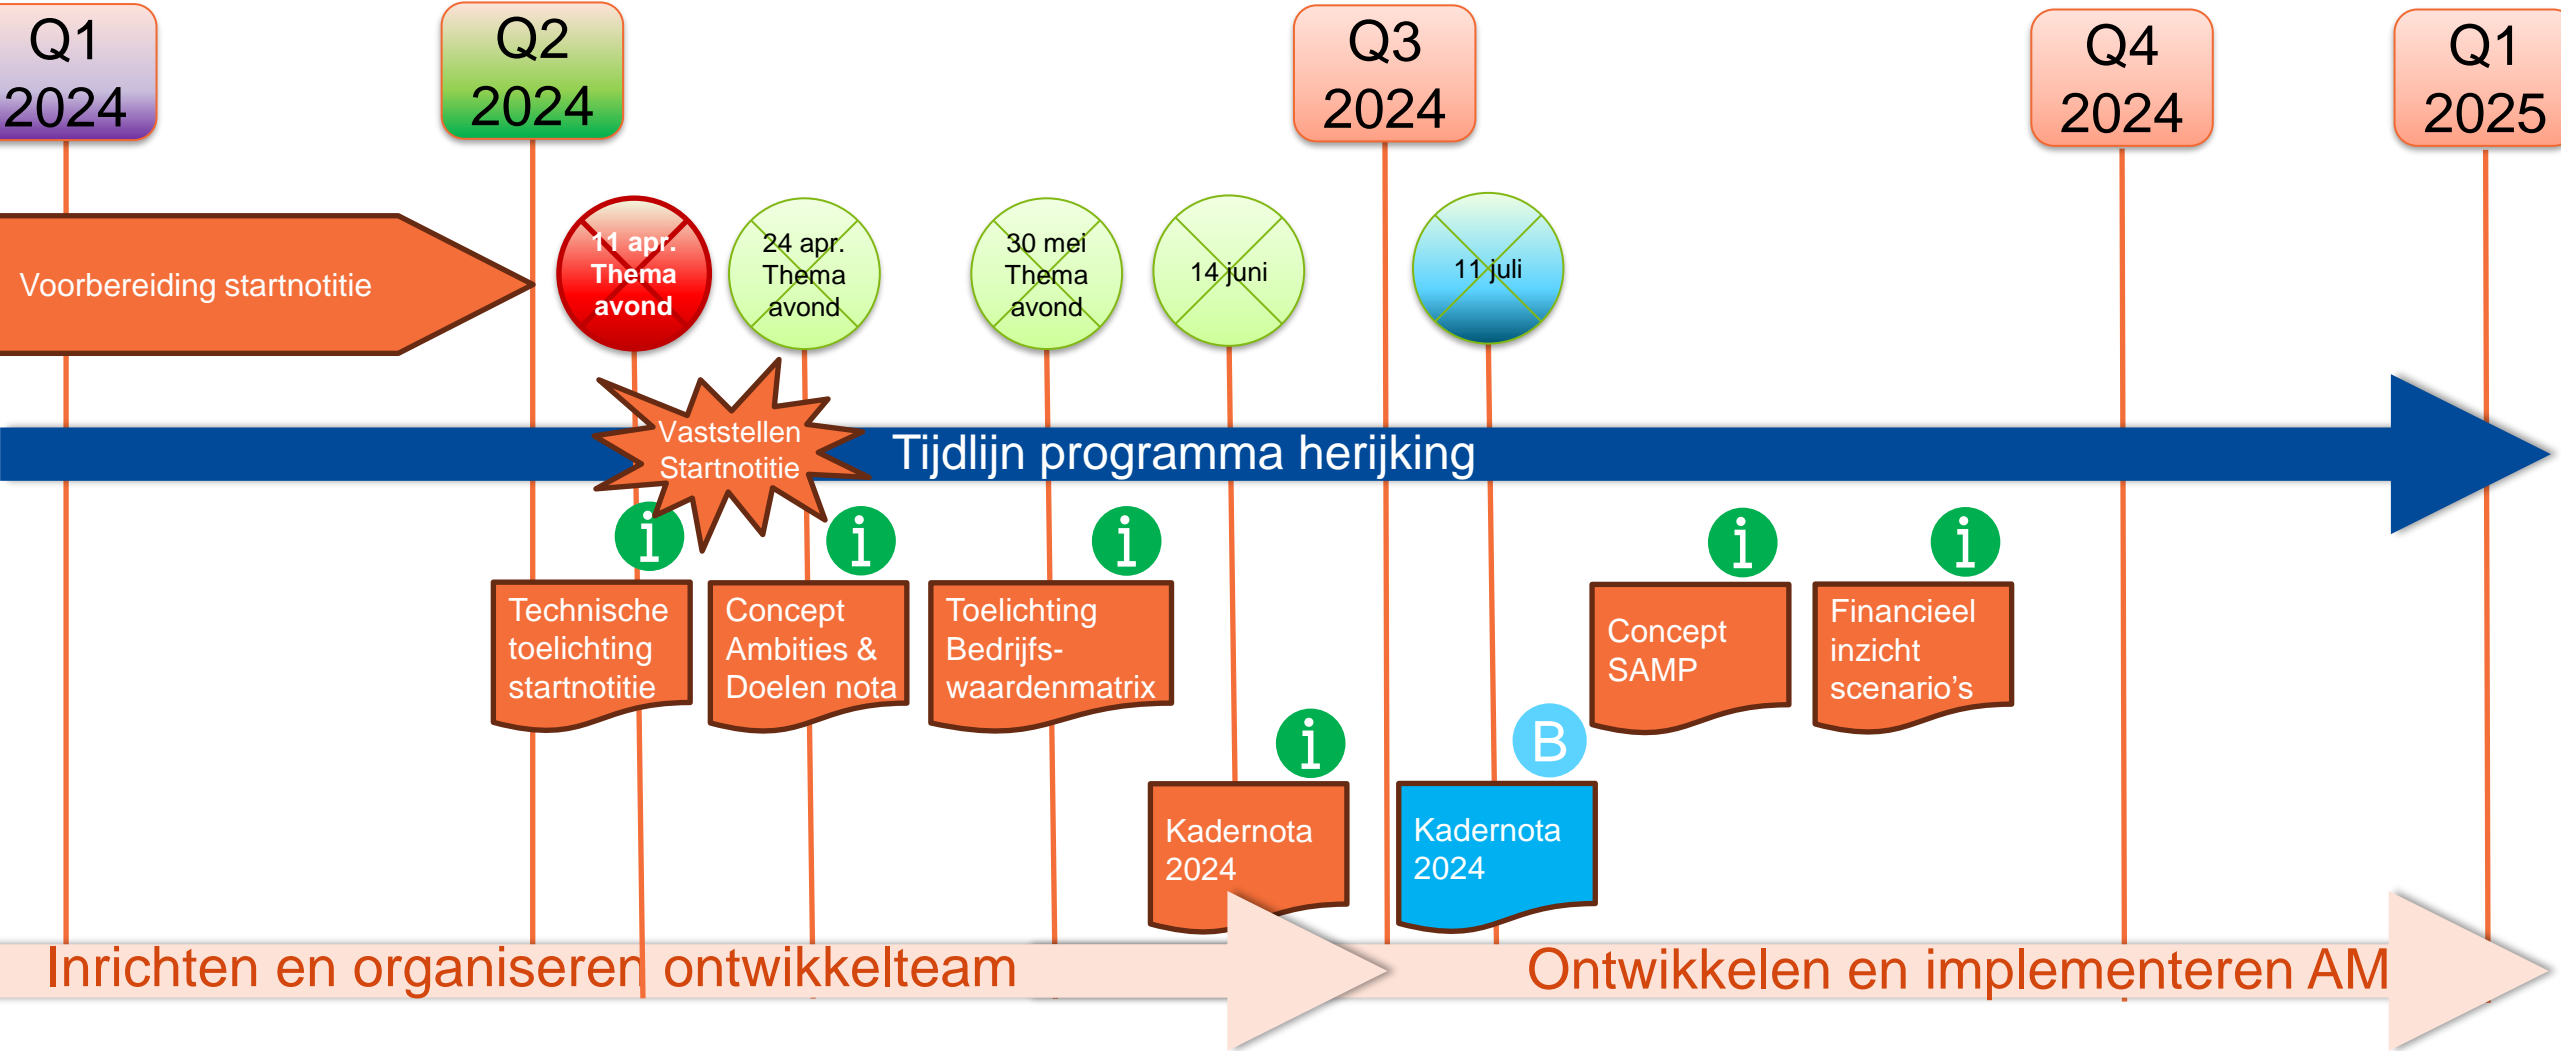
Q1 2024

Q2 2024

Q3 2024

Q4 2024

Q1 2025

Voorbereiding startnotitie

11 apr. Thema avond

24 apr. Thema avond

30 mei Thema avond

14 juni

11 juli

Vaststellen Startnotitie

Tijdlijn programma herijking

i

i

i

i

i

Technische toelichting startnotitie

Concept Ambities & Doelen nota

Toelichting Bedrijfswaardenmatrix

Concept SAMP

Financieel inzicht scenario’s

i

B

Kadernota 2024

Kadernota 2024

Inrichten en organiseren ontwikkelteam

Ontwikkelen en implementeren AM